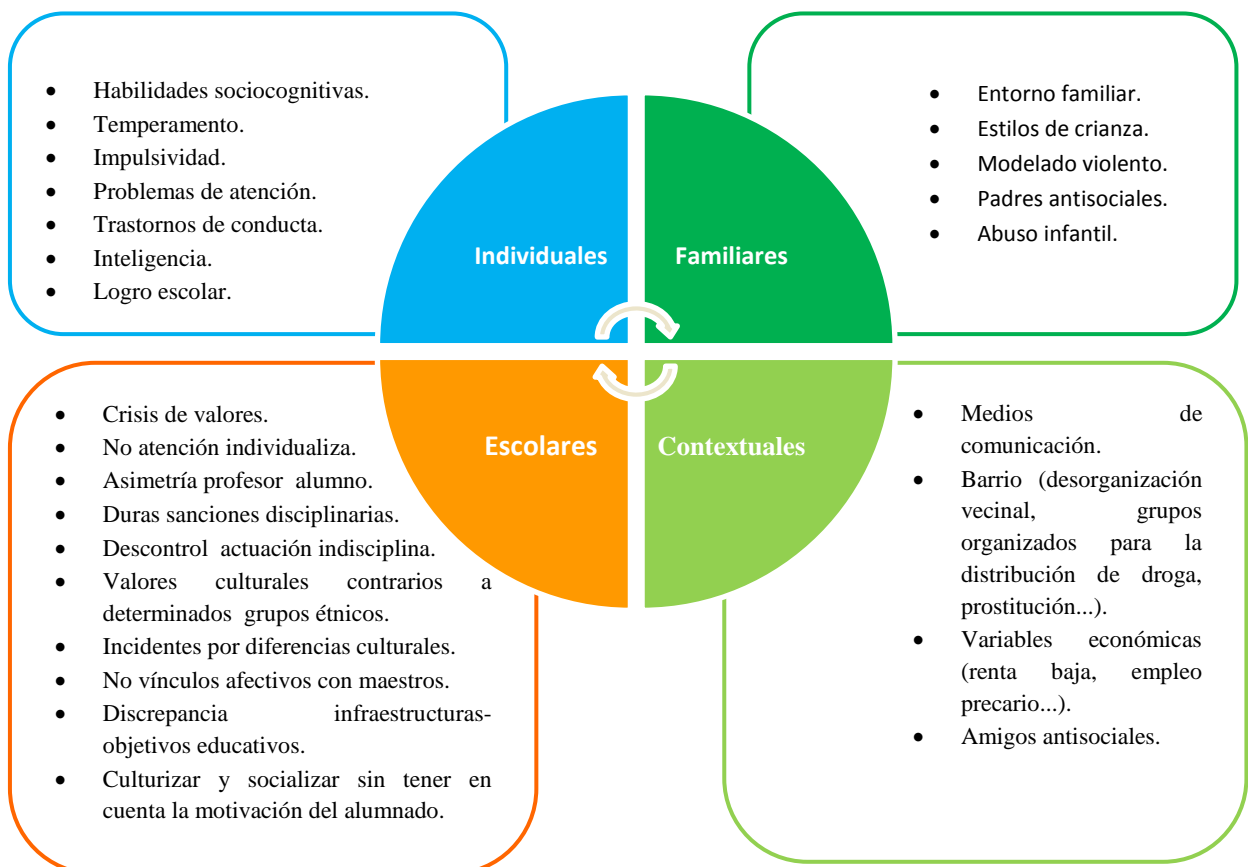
- Habilidades sociocognitivas.
- Temperamento.
- Impulsividad.
- Problemas de atención.
- Trastornos de conducta.
- Inteligencia.
- Logro escolar.

Individuales

Familiares

- Entorno familiar.
- Estilos de crianza.
- Modelado violento.
- Padres antisociales.
- Abuso infantil.

- Crisis de valores.
- No atención individualiza.
- Asimetría profesor alumno.
- Duras sanciones disciplinarias.
- Descontrol actuación indisciplina.
- Valores culturales contrarios a determinados grupos étnicos.
- Incidentes por diferencias culturales.
- No vínculos afectivos con maestros.
- Discrepancia infraestructuras-objetivos educativos.
- Culturizar y socializar sin tener en cuenta la motivación del alumnado.

Escolares

Contextuales

- Medios de comunicación.
- Barrio (desorganización vecinal, grupos organizados para la distribución de droga, prostitución...).
- Variables económicas (renta baja, empleo precario...).
- Amigos antisociales.